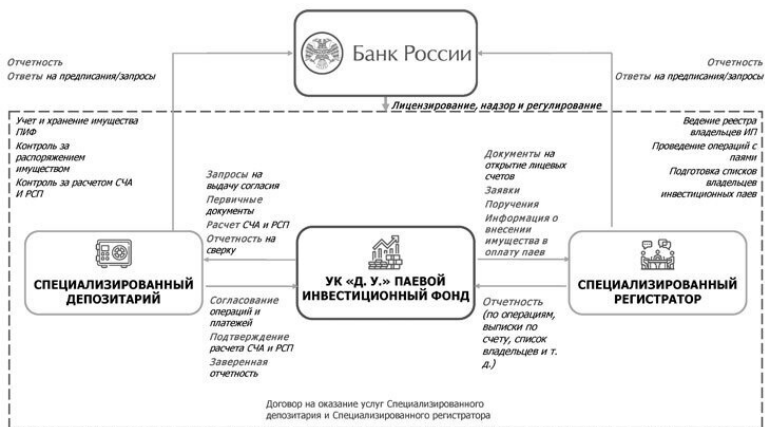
Банк России

Отчетность
Ответы на предписания/запросы

Отчетность
Ответы на предписания/запросы

Лицензирование, надзор и регулирование

Учет и хранение имущества ПИФ
Контроль за распоряжением имуществом
Контроль за расчетом СЧА и РСП

Ведение реестра владельцев ИП
Проведение операций с паями
Подготовка списков владельцев инвестиционных паев

Запросы на выдачу согласия
Первичные документы
Расчет СЧА и РСП
Отчетность на сверку

Документы на открытие лицевых счетов
Заявки
Поручения
Информация о внесении имущества в оплату паев

СПЕЦИАЛИЗИРОВАННЫЙ ДЕПОЗИТАРИЙ

УК «Д. У.» ПАЕВОЙ ИНВЕСТИЦИОННЫЙ ФОНД

СПЕЦИАЛИЗИРОВАННЫЙ РЕГИСТРАТОР

Согласование операций и платежей
Подтверждение расчета СЧА и РСП
Заверенная отчетность

Отчетность (по операциям, выписки по счету, список владельцев и т. д.)

Договор на оказание услуг Специализированного депозитария и Специализированного регистратора